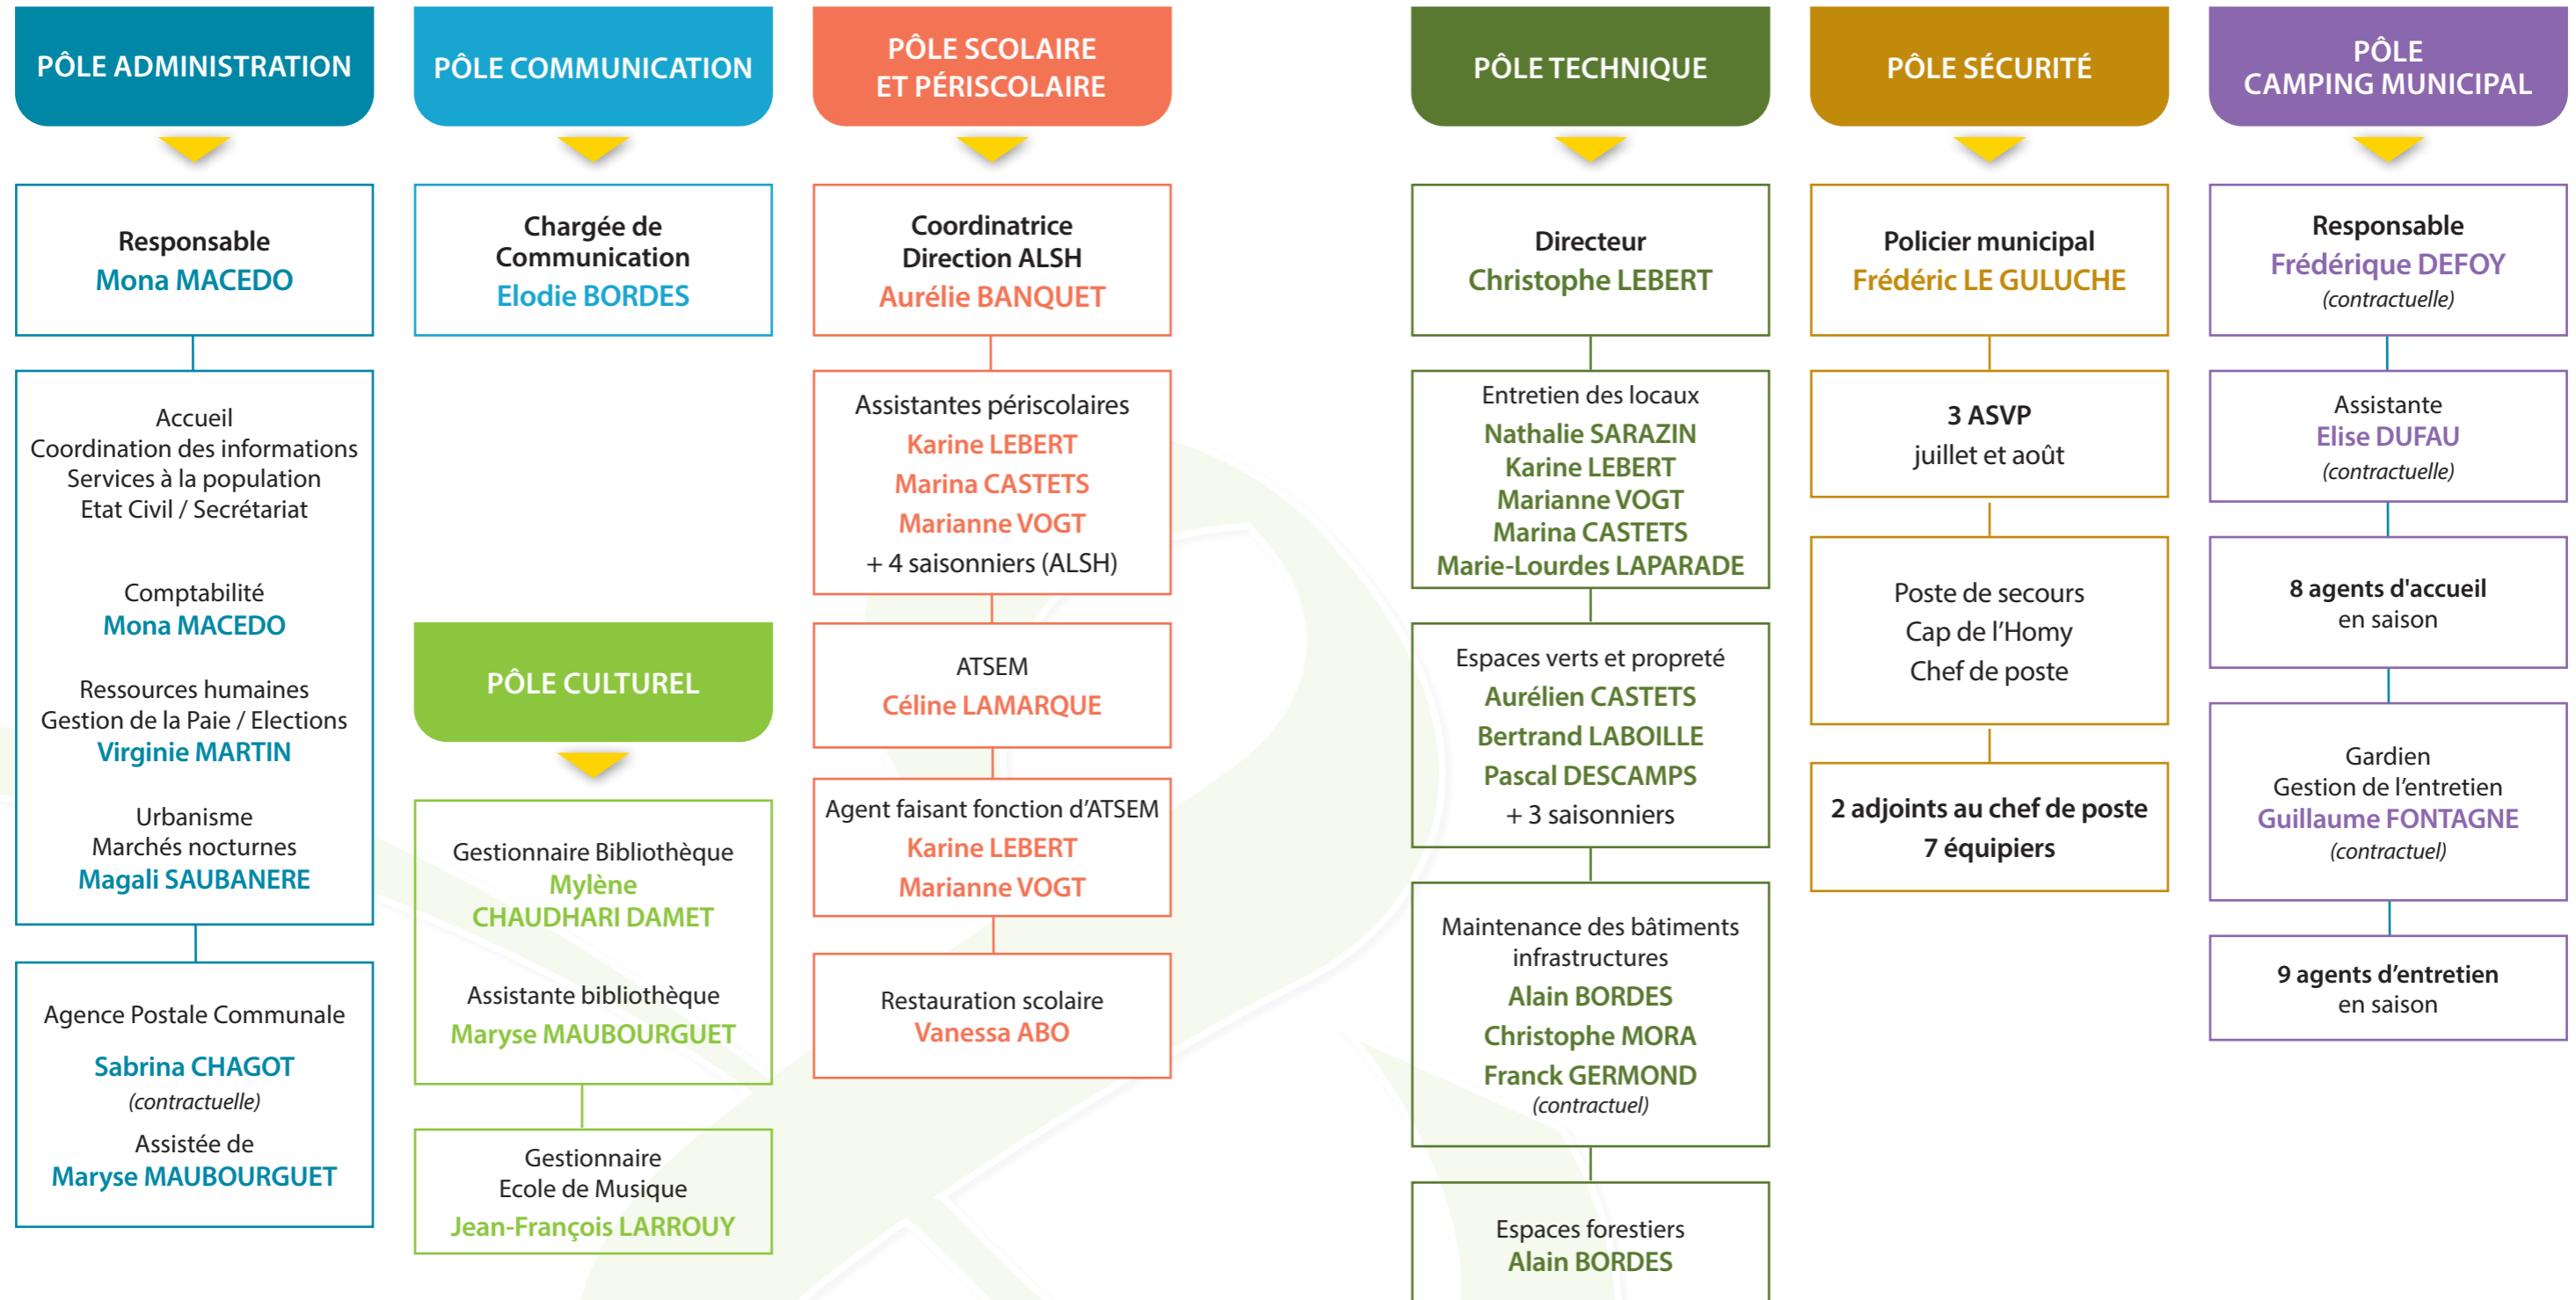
PÔLE ADMINISTRATION

Responsable
Mona MACEDO

Accueil
Coordination des informations
Services à la population
Etat Civil / Secrétariat

Comptabilité
Mona MACEDO

Ressources humaines
Gestion de la Paie / Elections
Virginie MARTIN

Urbanisme
Marchés nocturnes
Magali SAUBANERE

Agence Postale Communale
Sabrina CHAGOT
(contractuelle)
Assistée de
Maryse MAUBOURGUET

PÔLE COMMUNICATION

Chargée de Communication
Elodie BORDES

PÔLE CULTUREL

Gestionnaire Bibliothèque
Mylène CHAUDHARI DAMET

Assistante bibliothèque
Maryse MAUBOURGUET

Gestionnaire
Ecole de Musique
Jean-François LARROUY

PÔLE SCOLAIRE ET PÉRISCOLAIRE

Coordinatrice
Direction ALSH
Aurélie BANQUET

Assistantes périscolaires
Karine LEBERT
Marina CASTETS
Marianne VOGT
+ 4 saisonniers (ALSH)

ATSEM
Céline LAMARQUE

Agent faisant fonction d'ATSEM
Karine LEBERT
Marianne VOGT

Restauration scolaire
Vanessa ABO

PÔLE TECHNIQUE

Directeur
Christophe LEBERT

Entretien des locaux
Nathalie SARAZIN
Karine LEBERT
Marianne VOGT
Marina CASTETS
Marie-Lourdes LAPARADE

Espaces verts et propreté
Aurélien CASTETS
Bertrand LABOILLE
Pascal DESCAMPS
+ 3 saisonniers

Maintenance des bâtiments infrastructures
Alain BORDES
Christophe MORA
Franck GERMOND
(contractuel)

Espaces forestiers
Alain BORDES

PÔLE SÉCURITÉ

Policier municipal
Frédéric LE GULUCHE

3 ASVP
juillet et août

Poste de secours
Cap de l'Homy
Chef de poste

2 adjoints au chef de poste
7 équipiers

PÔLE CAMPING MUNICIPAL

Responsable
Frédérique DEFOY
(contractuelle)

Assistante
Elise DUFAU
(contractuelle)

8 agents d'accueil
en saison

Gardien
Gestion de l'entretien
Guillaume FONTAGNE
(contractuel)

9 agents d'entretien
en saison